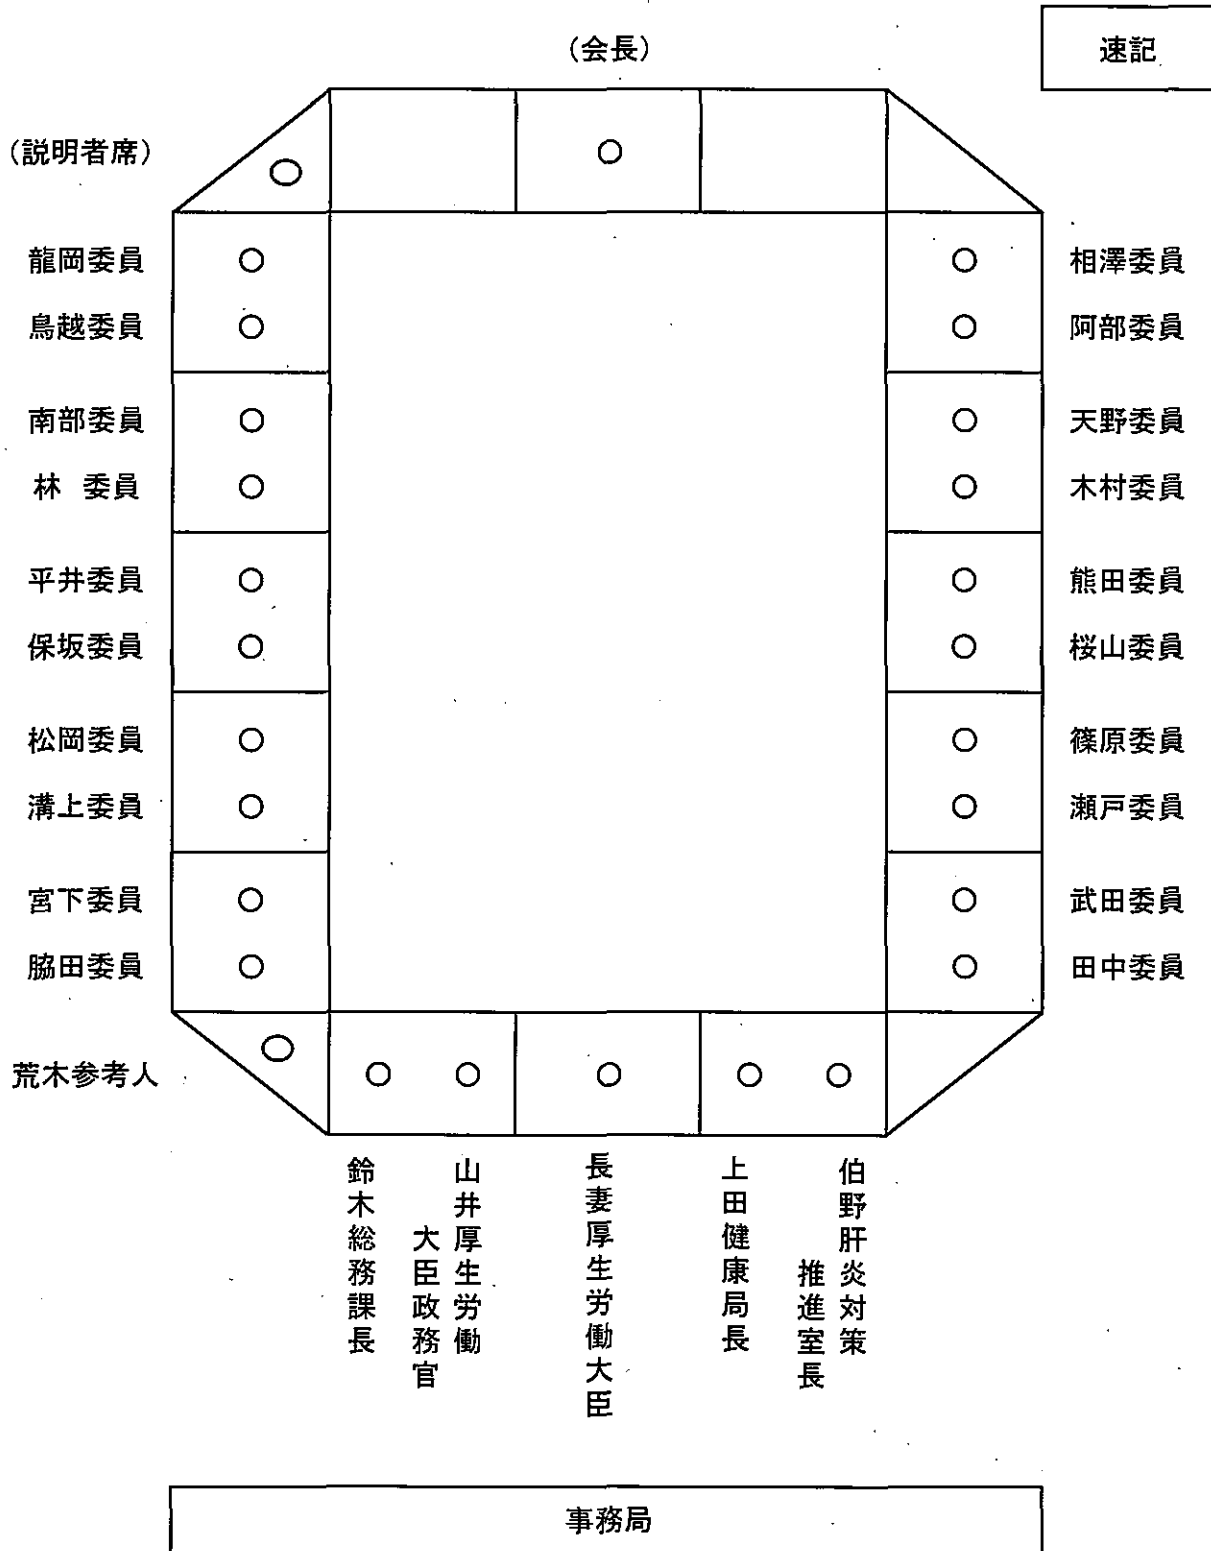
（会長）

速記

（説明者席）

龍岡委員
鳥越委員
南部委員
林　委員
平井委員
保坂委員
松岡委員
溝上委員
宮下委員
脇田委員

相澤委員
阿部委員
天野委員
木村委員
熊田委員
桜山委員
篠原委員
瀬戸委員
武田委員
田中委員

荒木参考人

鈴木総務課長

山井厚生労働大臣政務官

長妻厚生労働大臣

上田健康局長

伯野肝炎対策推進室長

事務局